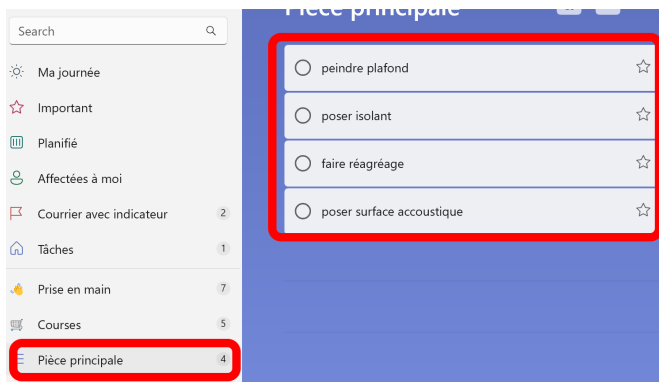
Search

Ma journée
Important
Planifié
Affectées à moi
Courrier avec indicateur 2
Tâches 1
Prise en main 7
Courses 5
Pièce principale 4

Pièce principale

peindre plafond
poser isolant
faire réagréage
poser surface accoustique